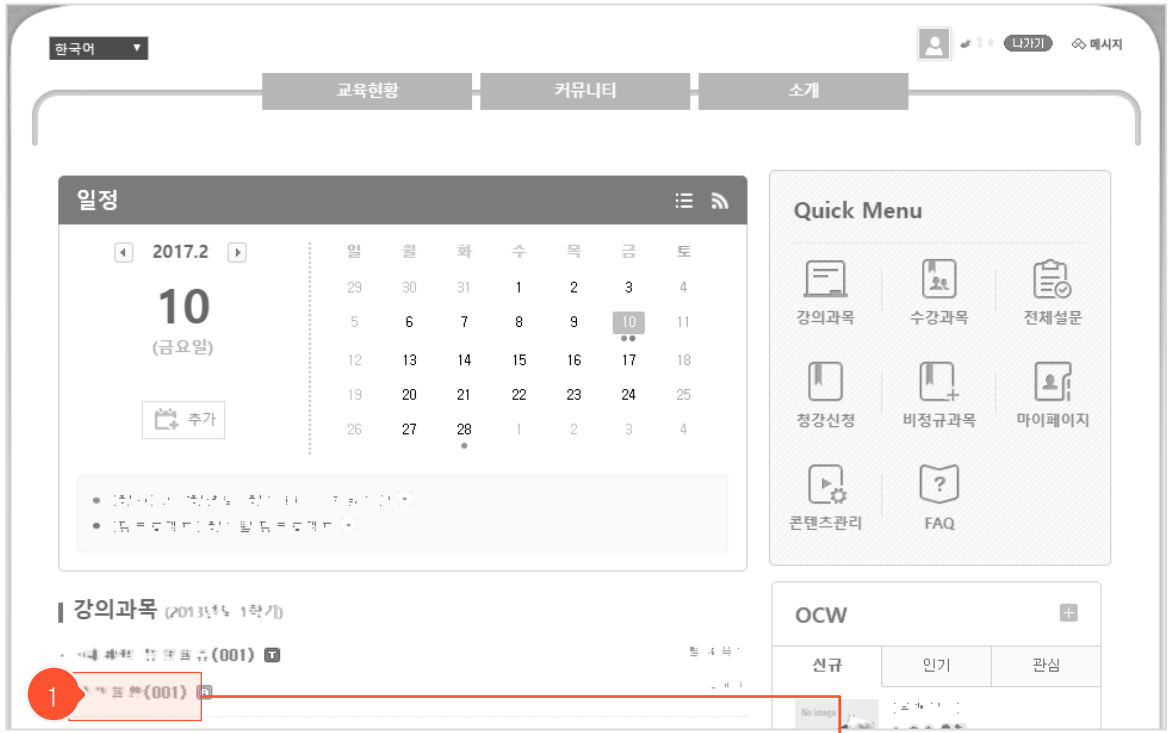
한국어 ▼

나가기 메시지

교육현황 커뮤니티 소개

일정

2017.2

10

(금요일)

추가

| 일 | 월 | 화 | 수 | 목 | 금 | 토 |
|---|---|---|---|---|---|---|
| 29 | 30 | 31 | 1 | 2 | 3 | 4 |
| 5 | 6 | 7 | 8 | 9 | 10 | 11 |
| 12 | 13 | 14 | 15 | 16 | 17 | 18 |
| 19 | 20 | 21 | 22 | 23 | 24 | 25 |
| 26 | 27 | 28 | 1 | 2 | 3 | 4 |

• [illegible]
• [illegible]

Quick Menu

강의과목 수강과목 전체설문
청강신청 비정규과목 마이페이지
콘텐츠관리 FAQ

강의과목 (2013년도 1학기)

· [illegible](001) T
1 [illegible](001) B

OCW

신규 인기 관심

No image